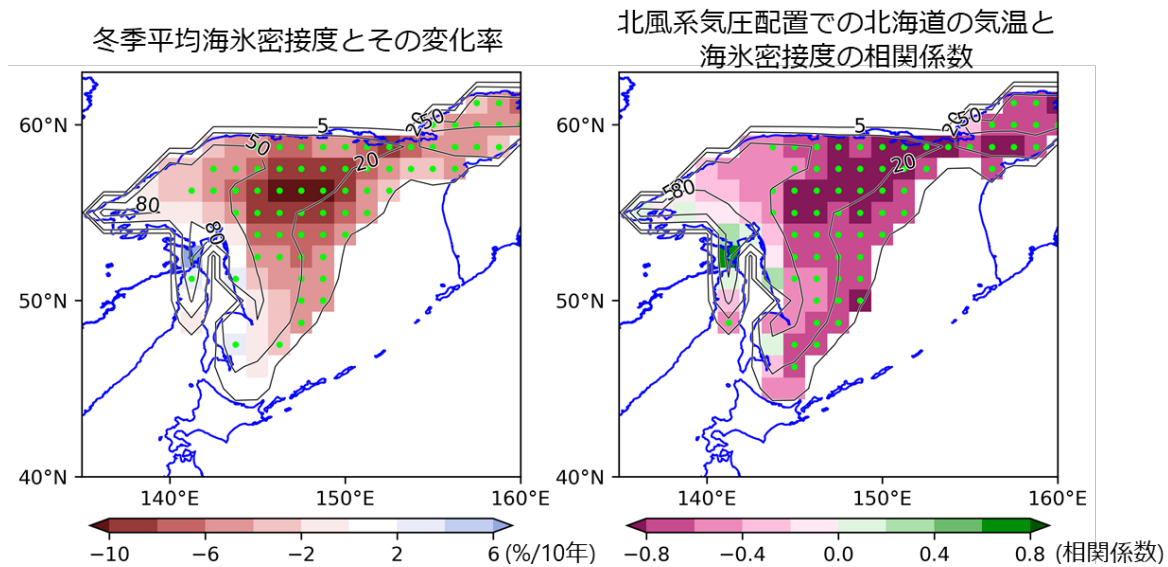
冬季平均海氷密接度とその変化率

60°N
50°N
40°N
140°E
150°E
160°E
5
50
20
250
80
80

−10
−6
−2
2
6 (%/10年)

北風系気圧配置での北海道の気温と海氷密接度の相関係数

60°N
50°N
40°N
140°E
150°E
160°E
5
20
250
80

−0.8
−0.4
0.0
0.4
0.8 (相関係数)